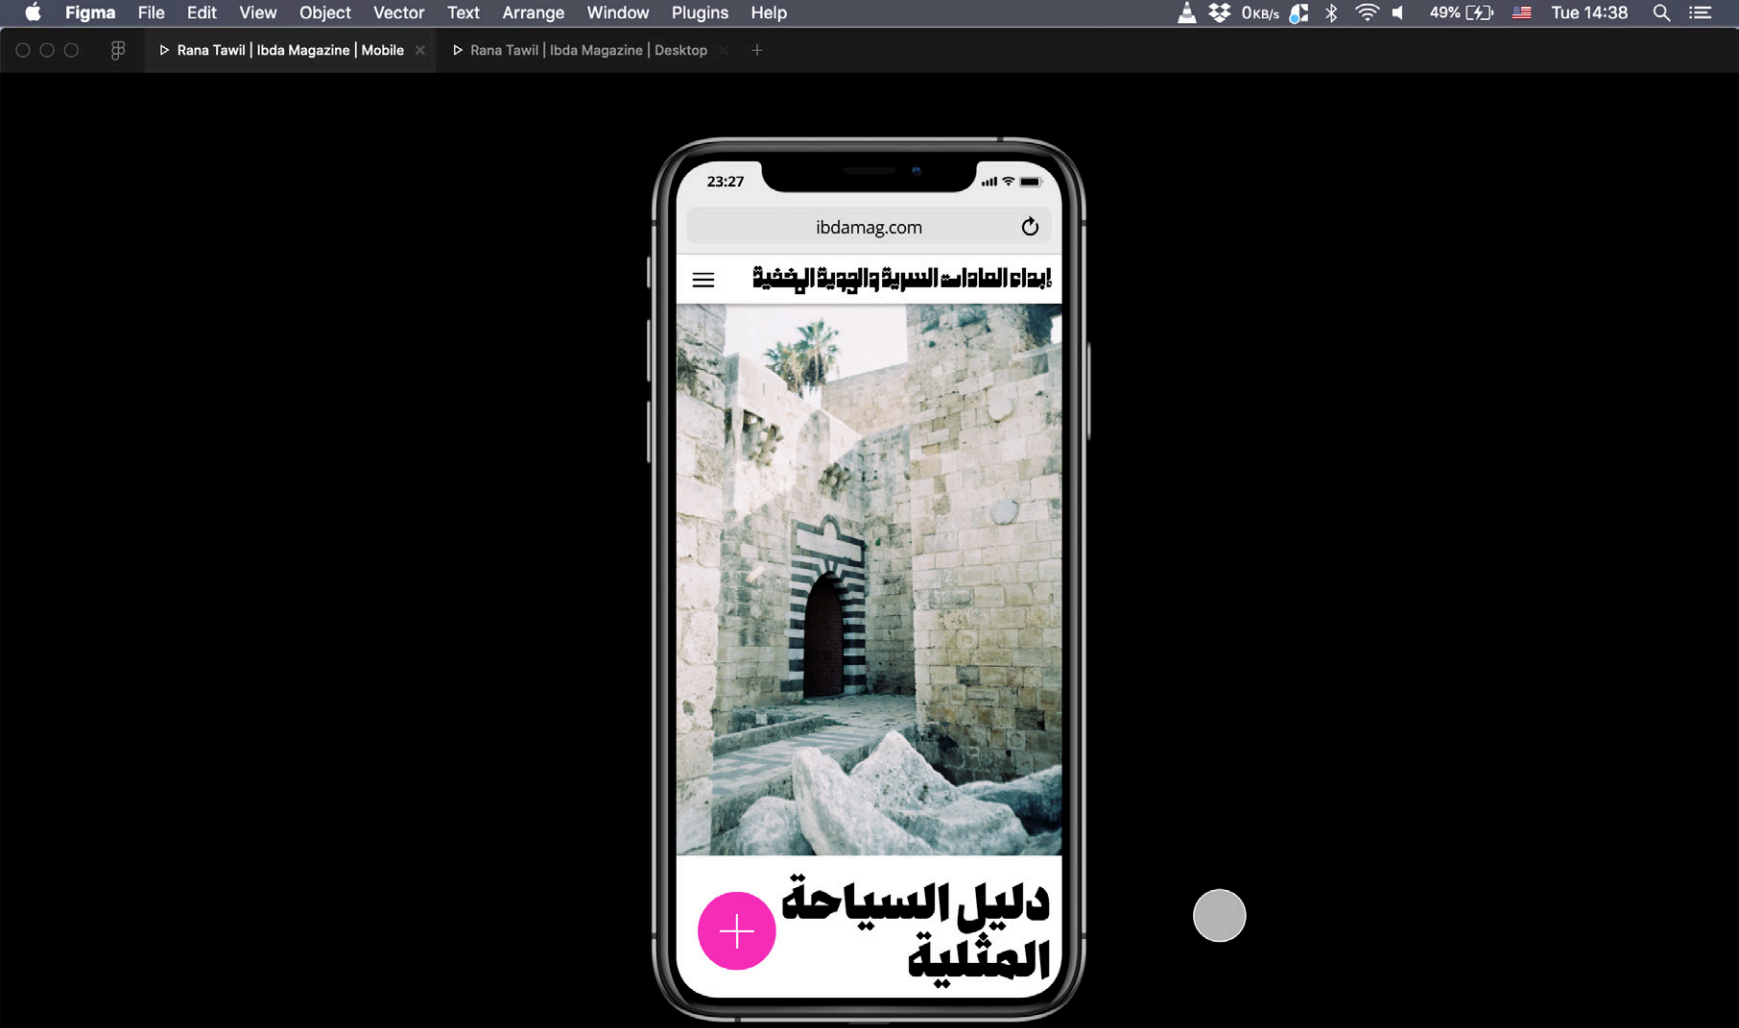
Figma File Edit View Object Vector Text Arrange Window Plugins Help

0KB/s 49% Tue 14:38

Rana Tawil | Ibda Magazine | Mobile

Rana Tawil | Ibda Magazine | Desktop

23:27

ibdamag.com

إبداء العادات السرية والجودية الخفية

دليل السياحة المثلية